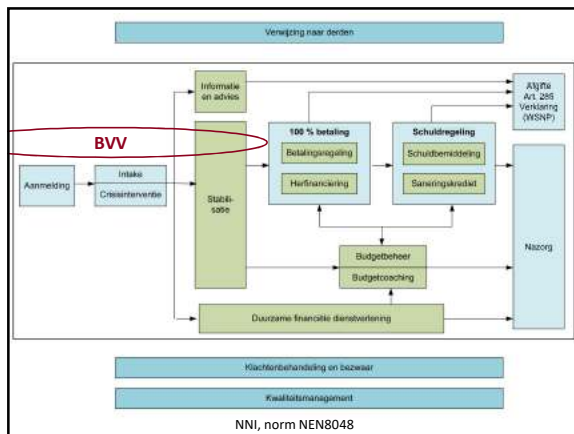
Verwijzing naar derden

Informatie en advies

Afgifte Art. 285 Verklaring (WSNP)

BVV

100 % betaling

Betalingsregeling

Herfinanciering

Schuldregeling

Schuldbemiddeling

Saneringskrediet

Aanmelding

Intake

Crisisinterventie

Stabilisatie

Nazorg

Budgetbeheer

Budgetcoaching

Duurzame financiële dienstverlening

Klachtenbehandeling en bezwaar

Kwaliteitsmanagement

NNI, norm NEN8048